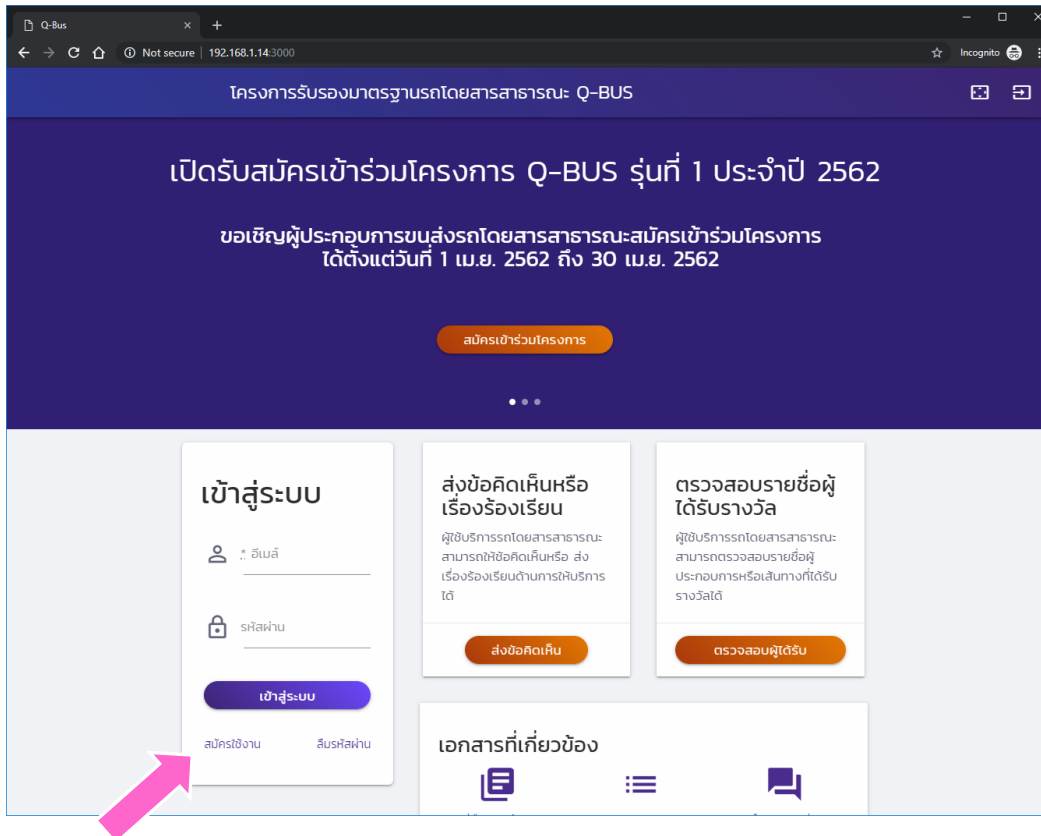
Q-Bus
Not secure | 192.168.1.14:3000
Incognito

โครงการรับรองมาตรฐานรถโดยสารสาธารณะ Q-BUS

เปิดรับสมัครเข้าร่วมโครงการ Q-BUS รุ่นที่ 1 ประจำปี 2562

ขอเชิญผู้ประกอบการขนส่งรถโดยสารสาธารณะสมัครเข้าร่วมโครงการ ได้ตั้งแต่วันที่ 1 เม.ย. 2562 ถึง 30 เม.ย. 2562

สมัครเข้าร่วมโครงการ

เข้าสู่ระบบ

* อีเมล์

รหัสผ่าน

เข้าสู่ระบบ

สมัครใช้งาน
ลืมรหัสผ่าน

ส่งข้อคิดเห็นหรือเรื่องร้องเรียน

ผู้ใช้บริการรถโดยสารสาธารณะสามารถให้ข้อคิดเห็นหรือ ส่งเรื่องร้องเรียนด้านการให้บริการได้

ส่งข้อคิดเห็น

ตรวจสอบรายชื่อผู้ได้รับรางวัล

ผู้ใช้บริการรถโดยสารสาธารณะสามารถตรวจสอบรายชื่อผู้ประกอบการหรือเส้นทางที่ได้รับรางวัลได้

ตรวจสอบผู้ได้รับ

เอกสารที่เกี่ยวข้อง